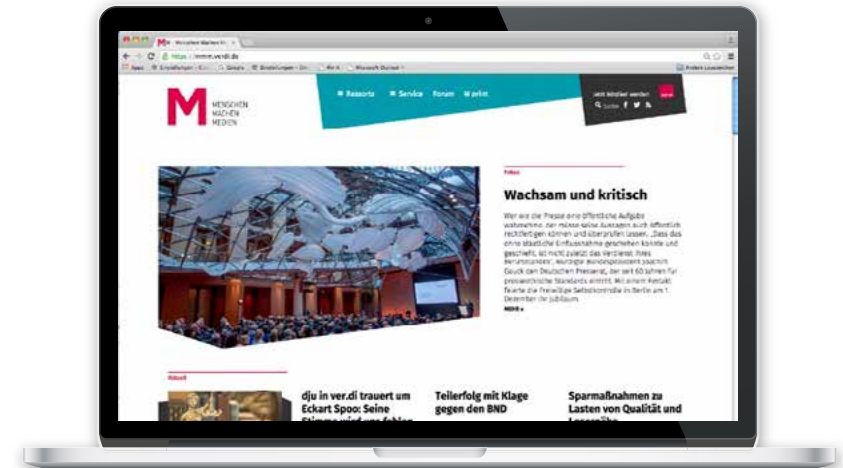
Menschen Machen M

https://mmm.verdi.de

Apps Einstellungen Google Einstellungen Mr. A Microsoft Outlook Andere Lesezeichen

M MENSCHEN MACHEN MEDIEN

Ressorts Service Forum print

Jetzt Mitglied werden! verdi

Suche

Fokus

Wachsam und kritisch

Wer wie die Presse eine öffentliche Aufgabe wahrnehme, der müsse seine Aussagen auch öffentlich rechtfertigen können und überprüfen lassen. „Dass das ohne staatliche Einflussnahme geschehen konnte und geschieht, ist nicht zuletzt das Verdienst Ihres Berufsstandes", würdigte Bundespräsident Joachim Gauck den Deutschen Presserat, der seit 60 Jahren für presseethische Standards eintritt. Mit einem Festakt feierte die Freiwillige Selbstkontrolle in Berlin am 1. Dezember ihr Jubiläum.

MEHR

Aktuell

dju in ver.di trauert um Eckart Spoo: Seine Stimme wird uns fehlen

Teilerfolg mit Klage gegen den BND

Sparmaßnahmen zu Lasten von Qualität und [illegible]